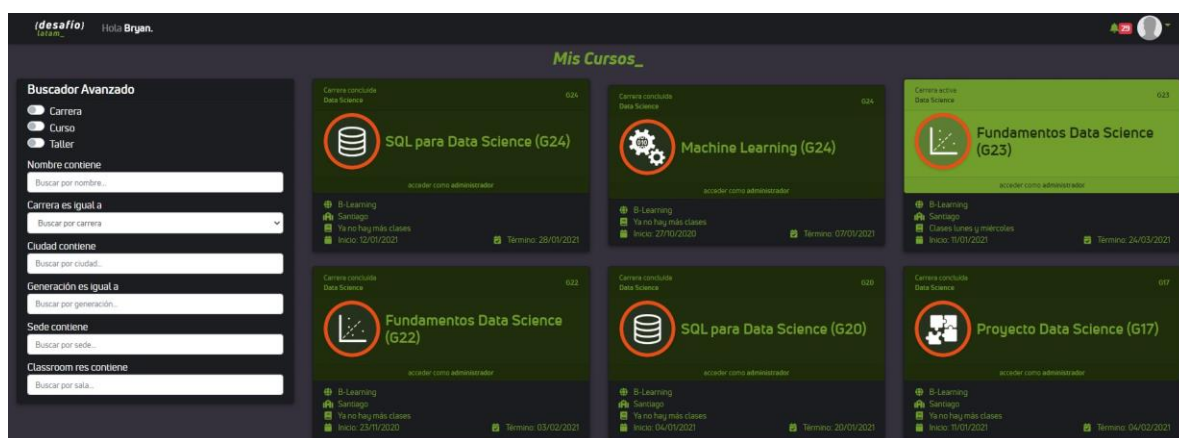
(desafío) latam_ Hola Bryan.

29

Mis Cursos_

Buscador Avanzado

Carrera

Curso

Taller

Nombre contiene

Buscar por nombre..

Carrera es igual a

Buscar por carrera

Ciudad contiene

Buscar por ciudad..

Generación es igual a

Buscar por generación..

Sede contiene

Buscar por sede..

Classroom res contiene

Buscar por sala..

Carrera concluida
Data Science
G24
SQL para Data Science (G24)
acceder como administrador
B-Learning
Santiago
Ya no hay más clases
Inicio: 12/01/2021
Término: 28/01/2021

Carrera concluida
Data Science
G24
Machine Learning (G24)
acceder como administrador
B-Learning
Ya no hay más clases
Inicio: 27/10/2020
Término: 07/01/2021

Carrera activa
Data Science
G23
Fundamentos Data Science (G23)
acceder como administrador
B-Learning
Santiago
Clases lunes y miércoles
Inicio: 11/01/2021
Término: 24/03/2021

Carrera concluida
Data Science
G22
Fundamentos Data Science (G22)
acceder como administrador
B-Learning
Santiago
Ya no hay más clases
Inicio: 23/11/2020
Término: 03/02/2021

Carrera concluida
Data Science
G20
SQL para Data Science (G20)
acceder como administrador
B-Learning
Santiago
Ya no hay más clases
Inicio: 04/01/2021
Término: 20/01/2021

Carrera concluida
Data Science
G17
Proyecto Data Science (G17)
acceder como administrador
B-Learning
Santiago
Ya no hay más clases
Inicio: 11/01/2021
Término: 04/02/2021